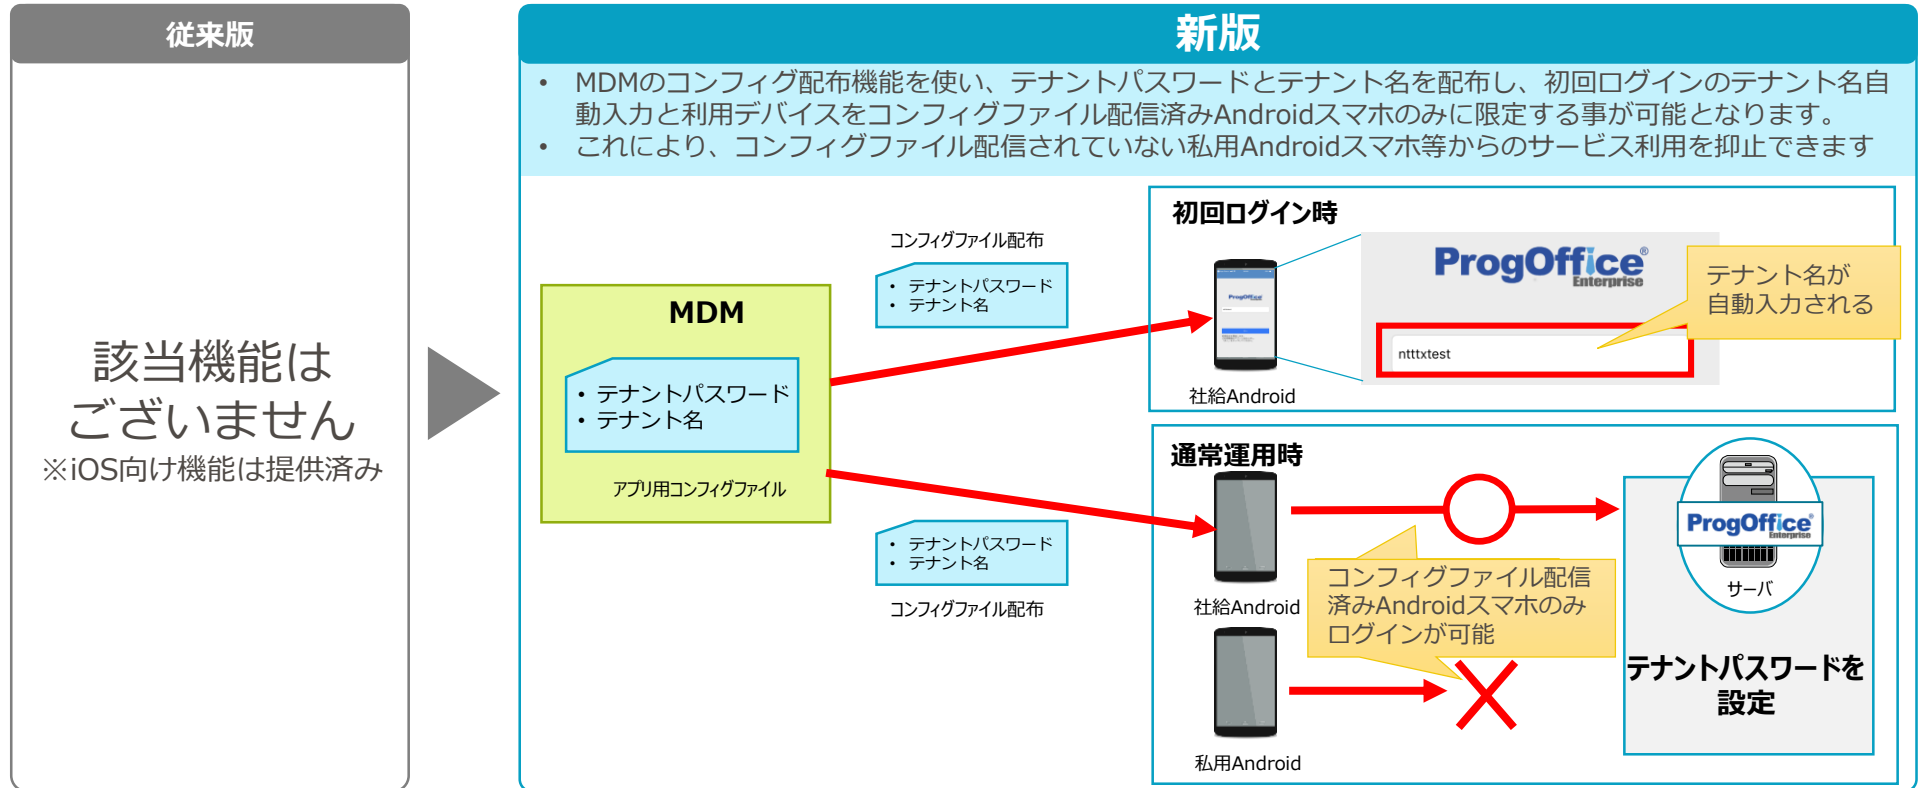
従来版

該当機能はございません
※iOS向け機能は提供済み

新版

• MDMのコンフィグ配布機能を使い、テナントパスワードとテナント名を配布し、初回ログインのテナント名自動入力と利用デバイスをコンフィグファイル配信済みAndroidスマホのみに限定する事が可能となります。
• これにより、コンフィグファイル配信されていない私用Androidスマホ等からのサービス利用を抑止できます

MDM
• テナントパスワード
• テナント名
アプリ用コンフィグファイル

コンフィグファイル配布
• テナントパスワード
• テナント名

• テナントパスワード
• テナント名
コンフィグファイル配布

初回ログイン時
社給Android
ProgOffice Enterprise
ntttxtest
テナント名が自動入力される

通常運用時
社給Android
私用Android
コンフィグファイル配信済みAndroidスマホのみログインが可能
ProgOffice Enterprise
サーバ
テナントパスワードを設定